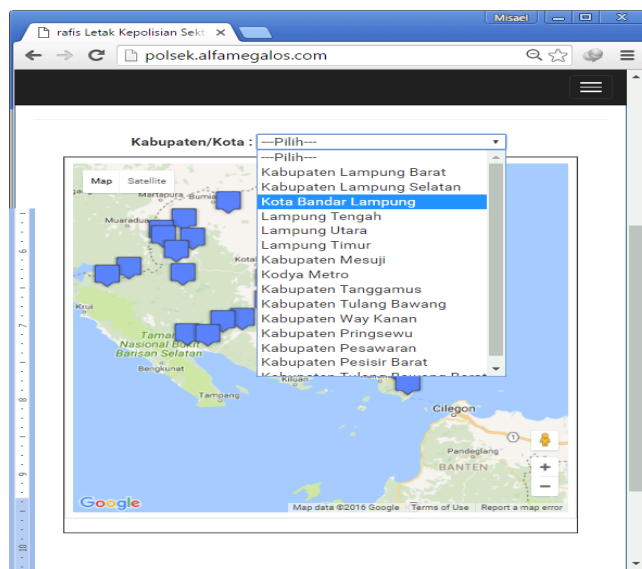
rafis Letak Kepolisian Sekt ×

Misael

polsek.alfamegalos.com

Kabupaten/Kota : ---Pilih---

---Pilih---
Kabupaten Lampung Barat
Kabupaten Lampung Selatan
Kota Bandar Lampung
Lampung Tengah
Lampung Utara
Lampung Timur
Kabupaten Mesuji
Kodya Metro
Kabupaten Tanggamus
Kabupaten Tulang Bawang
Kabupaten Way Kanan
Kabupaten Pringsewu
Kabupaten Pesawaran
Kabupaten Pesisir Barat
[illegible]

Map Satellite

Martapura
Muaradua
Kota
Krui
Taman Nasional Bukit Barisan Selatan
Bengkunat
Tampang
Kiluan
Cilegon
Pandeglang
BANTEN

Google
Map data ©2016 Google Terms of Use Report a map error